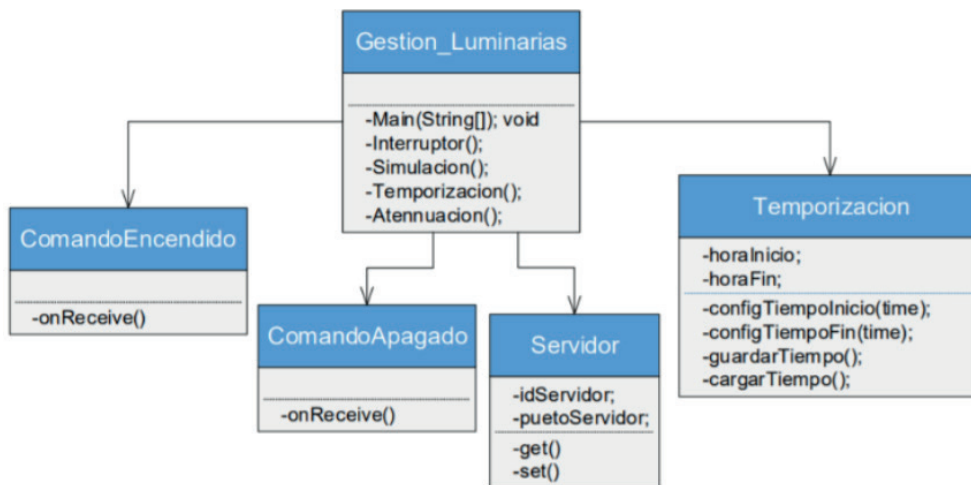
Gestion_Luminarias

-Main(String[]); void
-Interruptor();
-Simulacion();
-Temporizacion();
-Atennuacion();

ComandoEncendido

-onReceive()

ComandoApagado

-onReceive()

Servidor

-idServidor;
-puetoServidor;
-get()
-set()

Temporizacion

-horaInicio;
-horaFin;
-configTiempoInicio(time);
-configTiempoFin(time);
-guardarTiempo();
-cargarTiempo();